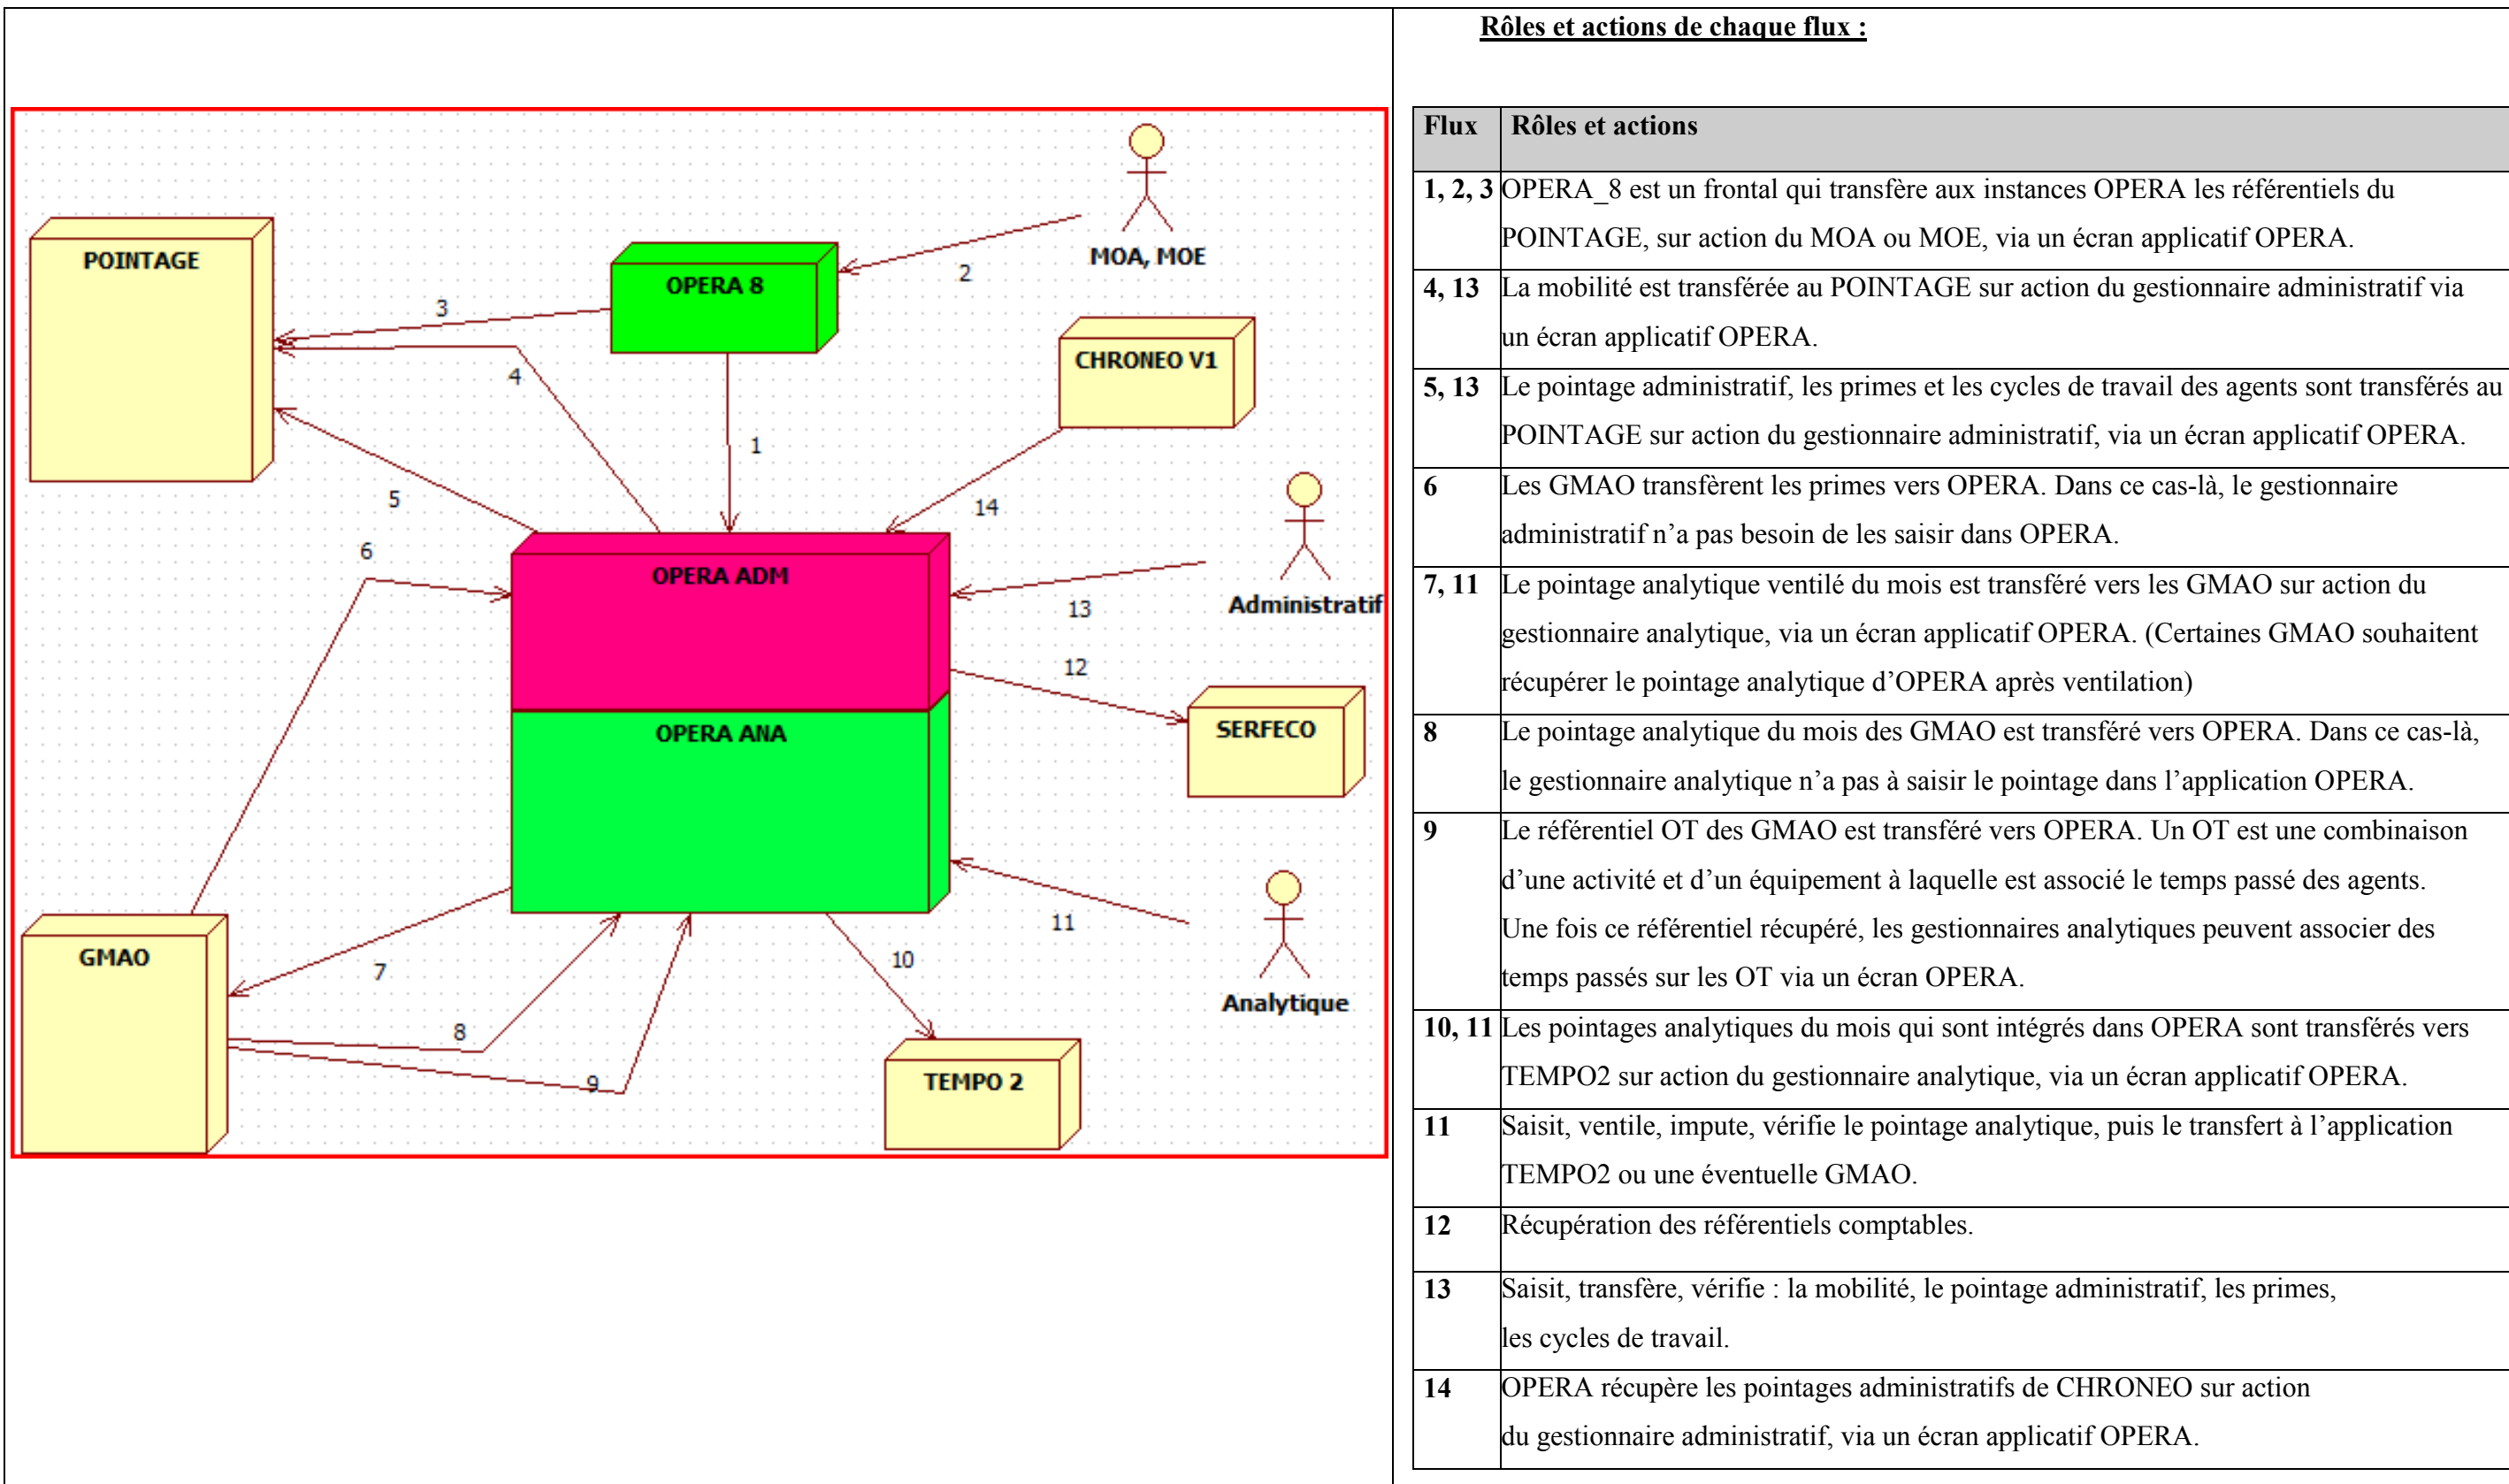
POINTAGE

OPERA 8

MOA, MOE

2

3

4

1

CHRONEO V1

14

5

6

OPERA ADM

13

Administratif

12

SERFECO

OPERA ANA

11

Analytique

GMAO

7

8

9

10

TEMPO 2

Rôles et actions de chaque flux :

| Flux | Rôles et actions |
|---|---|
| 1, 2, 3 | OPERA_8 est un frontal qui transfère aux instances OPERA les référentiels du POINTAGE, sur action du MOA ou MOE, via un écran applicatif OPERA. |
| 4, 13 | La mobilité est transférée au POINTAGE sur action du gestionnaire administratif via un écran applicatif OPERA. |
| 5, 13 | Le pointage administratif, les primes et les cycles de travail des agents sont transférés au POINTAGE sur action du gestionnaire administratif, via un écran applicatif OPERA. |
| 6 | Les GMAO transfèrent les primes vers OPERA. Dans ce cas-là, le gestionnaire administratif n'a pas besoin de les saisir dans OPERA. |
| 7, 11 | Le pointage analytique ventilé du mois est transféré vers les GMAO sur action du gestionnaire analytique, via un écran applicatif OPERA. (Certaines GMAO souhaitent récupérer le pointage analytique d'OPERA après ventilation) |
| 8 | Le pointage analytique du mois des GMAO est transféré vers OPERA. Dans ce cas-là, le gestionnaire analytique n'a pas à saisir le pointage dans l'application OPERA. |
| 9 | Le référentiel OT des GMAO est transféré vers OPERA. Un OT est une combinaison d'une activité et d'un équipement à laquelle est associé le temps passé des agents. Une fois ce référentiel récupéré, les gestionnaires analytiques peuvent associer des temps passés sur les OT via un écran OPERA. |
| 10, 11 | Les pointages analytiques du mois qui sont intégrés dans OPERA sont transférés vers TEMPO2 sur action du gestionnaire analytique, via un écran applicatif OPERA. |
| 11 | Saisit, ventile, impute, vérifie le pointage analytique, puis le transfert à l'application TEMPO2 ou une éventuelle GMAO. |
| 12 | Récupération des référentiels comptables. |
| 13 | Saisit, transfère, vérifie : la mobilité, le pointage administratif, les primes, les cycles de travail. |
| 14 | OPERA récupère les pointages administratifs de CHRONEO sur action du gestionnaire administratif, via un écran applicatif OPERA. |